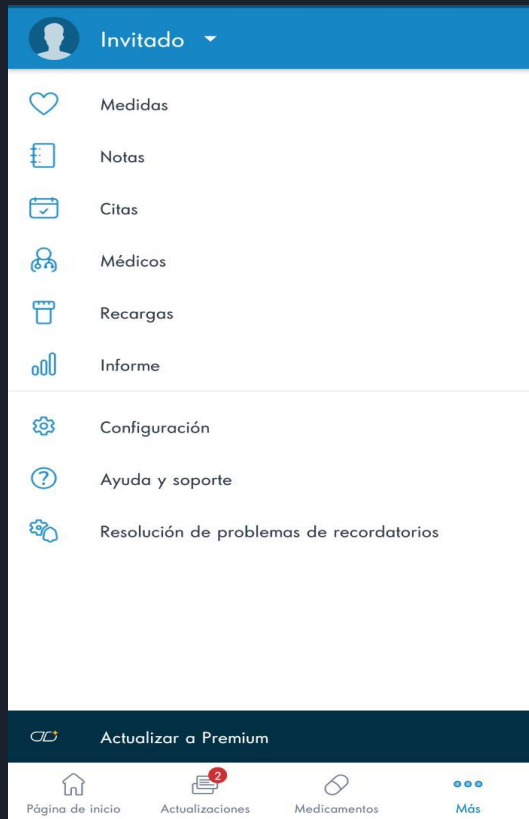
Invitado

Medidas

Notas

Citas

Médicos

Recargas

Informe

Configuración

Ayuda y soporte

Resolución de problemas de recordatorios

Actualizar a Premium

Página de inicio
2
Actualizaciones
Medicamentos
Más